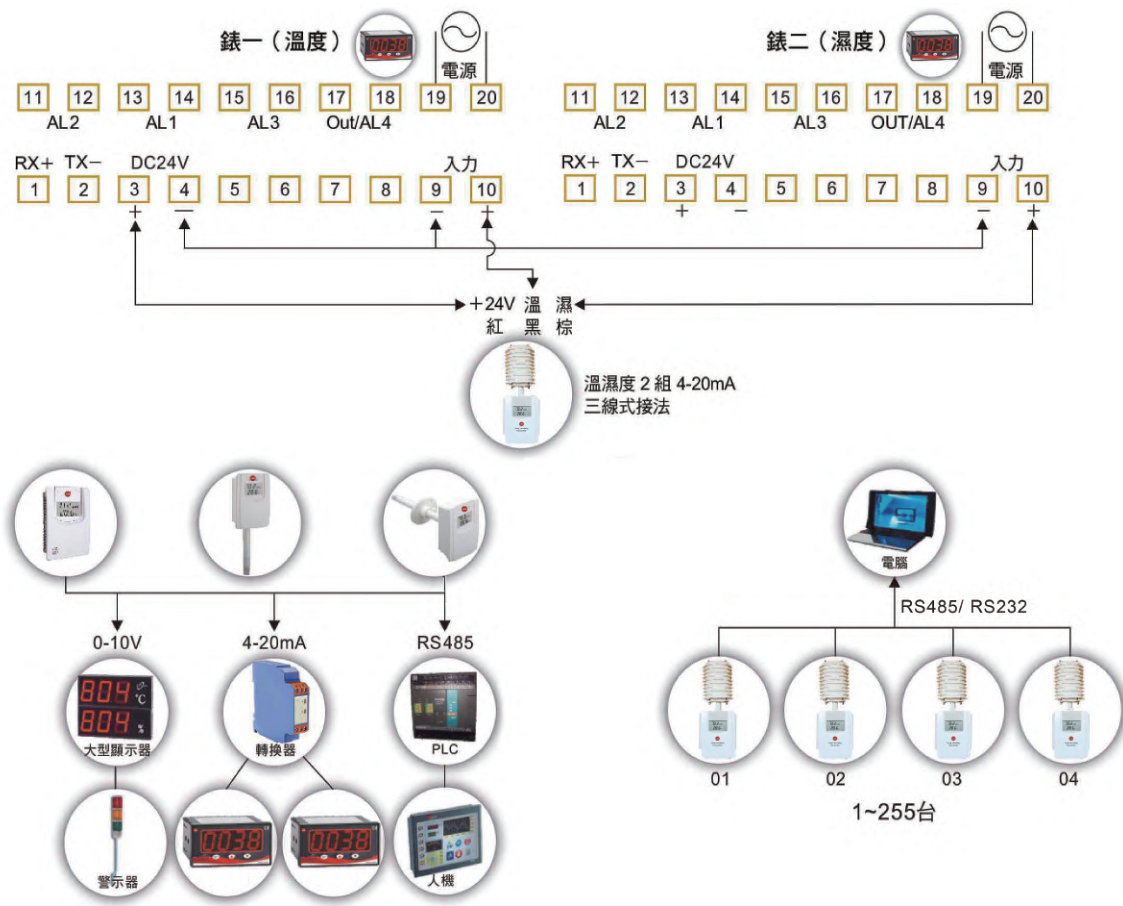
錶一（溫度）
電源
11 12 13 14 15 16 17 18 19 20
AL2 AL1 AL3 Out/AL4
RX+ TX− DC24V 入力
1 2 3 4 5 6 7 8 9 10
+ − − +

錶二（濕度）
電源
11 12 13 14 15 16 17 18 19 20
AL2 AL1 AL3 OUT/AL4
RX+ TX− DC24V 入力
1 2 3 4 5 6 7 8 9 10
+ − − +

+24V 溫 濕
紅 黑 棕

溫濕度 2 組 4-20mA
三線式接法

0-10V
4-20mA
RS485
804 ℃
804 %
大型顯示器
轉換器
PLC
警示器
0038
0038
人機

電腦
RS485/ RS232
01 02 03 04
1~255台